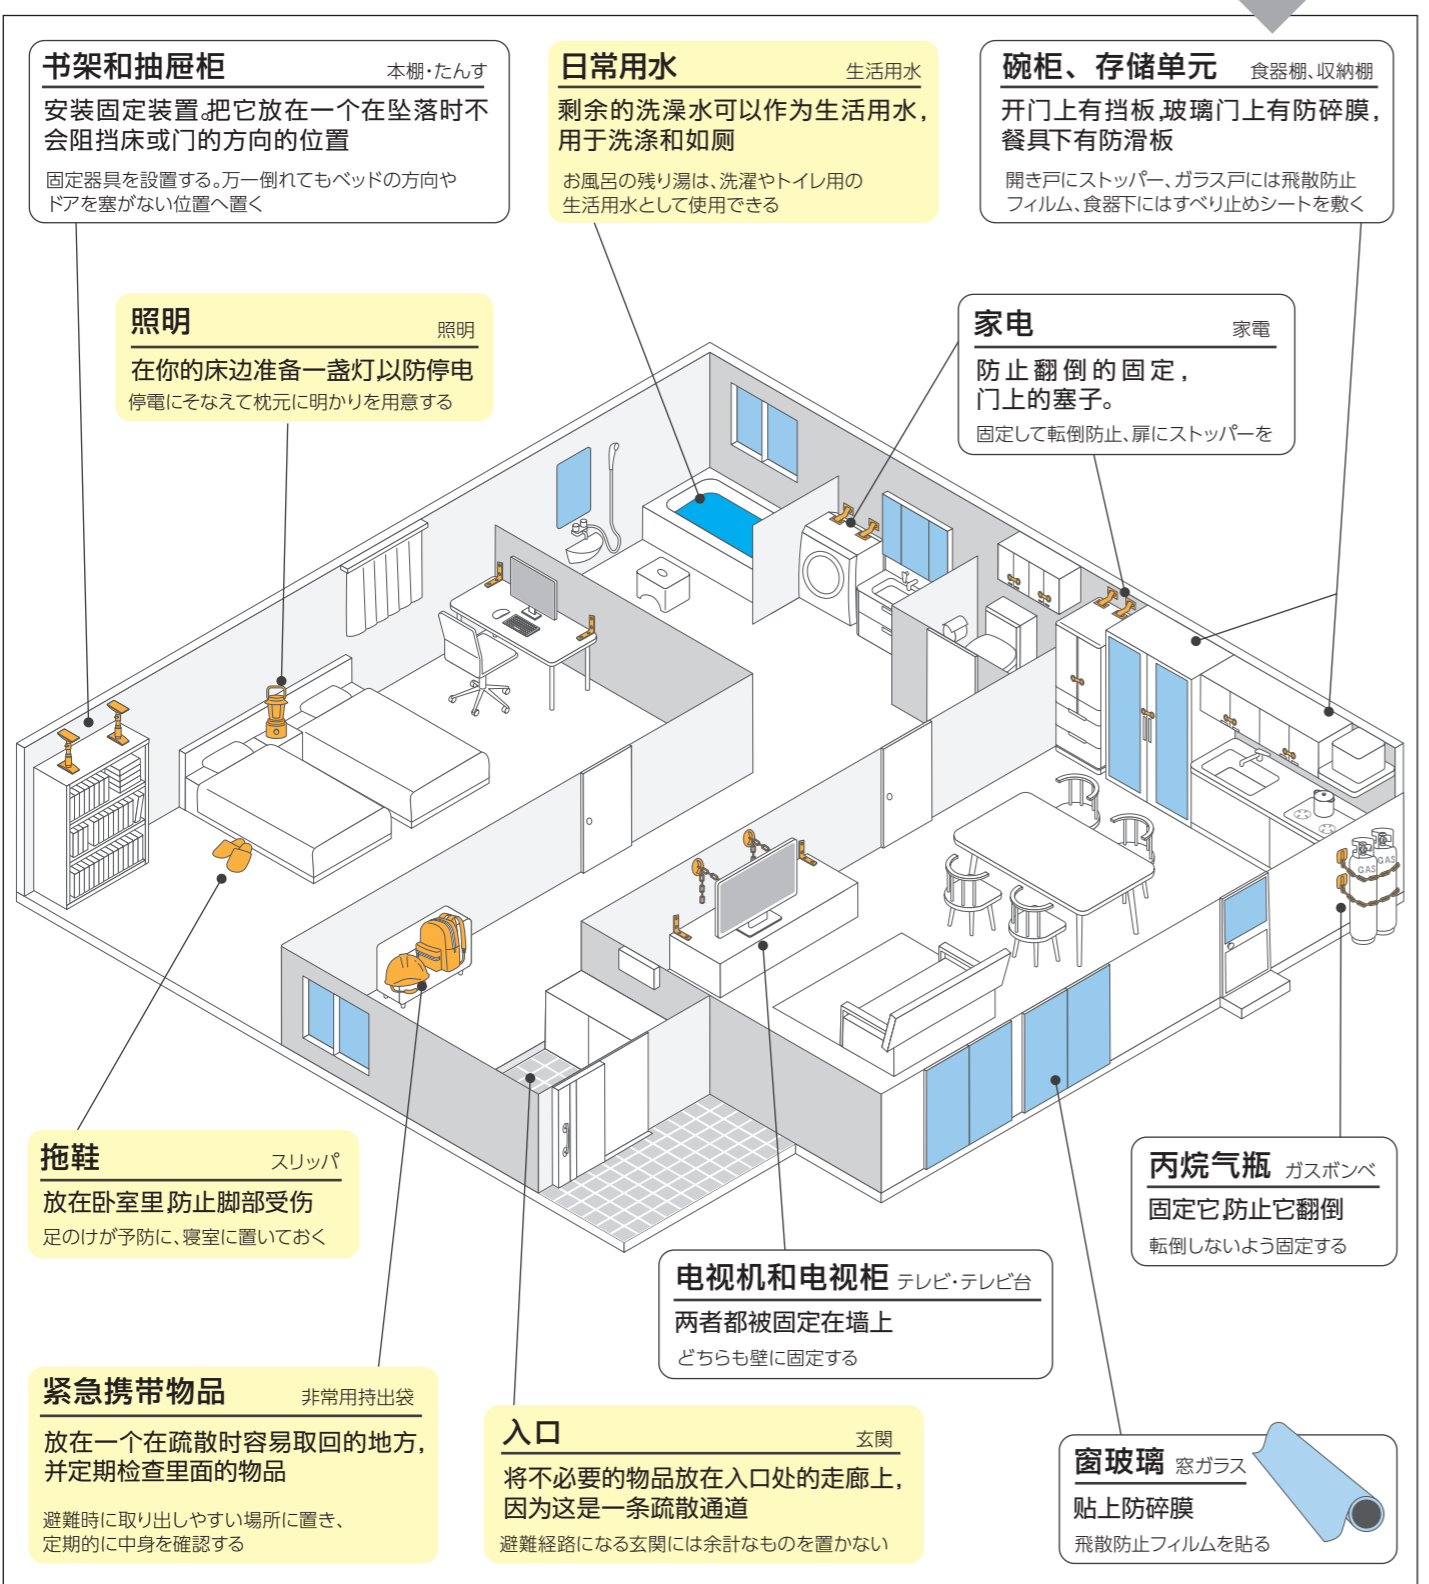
书架和抽屉柜 本棚・たんす

安装固定装置,把它放在一个在坠落时不会阻挡床或门的方向的位置

固定器具を設置する。万一倒れてもベッドの方向やドアを塞がない位置へ置く

日常用水 生活用水

剩余的洗澡水可以作为生活用水,用于洗涤和如厕

お風呂の残り湯は、洗濯やトイレ用の生活用水として使用できる

碗柜、存储单元 食器棚、収納棚

开门上有挡板,玻璃门上有防碎膜,餐具下有防滑板

開き戸にストッパー、ガラス戸には飛散防止フィルム、食器下にはすべり止めシートを敷く

照明 照明

在你的床边准备一盏灯以防停电

停電にそなえて枕元に明かりを用意する

家电 家電

防止翻倒的固定,门上的塞子。

固定して転倒防止、扉にストッパーを

拖鞋 スリッパ

放在卧室里防止脚部受伤

足のけが予防に、寝室に置いておく

丙烷气瓶 ガスボンベ

固定它防止它翻倒

転倒しないよう固定する

电视机和电视柜 テレビ・テレビ台

两者都被固定在墙上

どちらも壁に固定する

紧急携带物品 非常用持出袋

放在一个在疏散时容易取回的地方,并定期检查里面的物品

避難時に取り出しやすい場所に置き、定期的に中身を確認する

入口 玄関

将不必要的物品放在入口处的走廊上,因为这是一条疏散通道

避難経路になる玄関には余計なものを置かない

窗玻璃 窓ガラス

贴上防碎膜

飛散防止フィルムを貼る

GAS

GAS